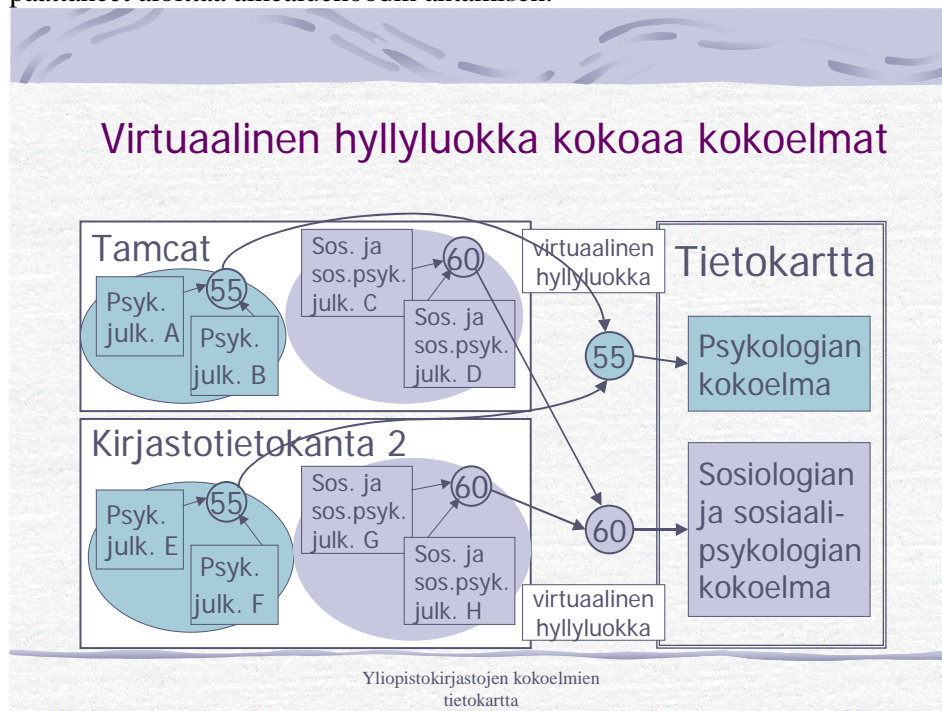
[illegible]

Virtuaalinen hyllyluokka kokoaa kokoelmat

Tamcat

Psyk. julk. A

55

Psyk. julk. B

Sos. ja sos.psyk. julk. C

60

Sos. ja sos.psyk. julk. D

virtuaalinen hyllyluokka

Tietokartta

55

Psykologian kokoelma

Kirjastotietokanta 2

Psyk. julk. E

55

Psyk. julk. F

Sos. ja sos.psyk. julk. G

60

Sos. ja sos.psyk. julk. H

60

Sosiologian ja sosiaalipsykologian kokoelma

virtuaalinen hyllyluokka

Yliopistokirjastojen kokoelmien tietokartta